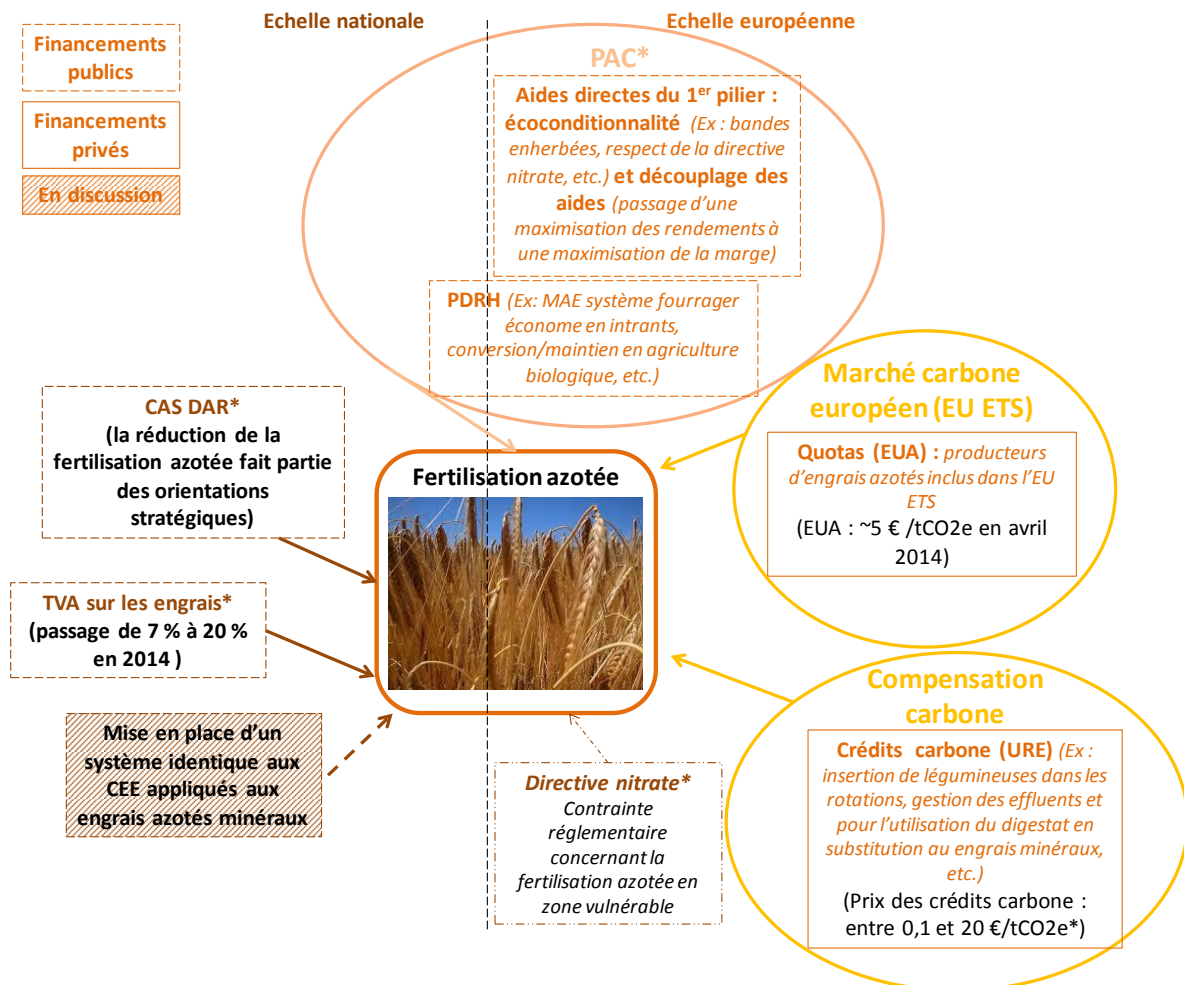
Financements publics

Financements privés

En discussion

Echelle nationale

Echelle européenne

PAC*

Aides directes du 1$^{er}$ pilier : écoconditionnalité (Ex : bandes enherbées, respect de la directive nitrate, etc.) et découplage des aides (passage d'une maximisation des rendements à une maximisation de la marge)

PDRH (Ex: MAE système fourrager économe en intrants, conversion/maintien en agriculture biologique, etc.)

Marché carbone européen (EU ETS)

Quotas (EUA) : producteurs d'engrais azotés inclus dans l'EU ETS
(EUA : ~5 € /tCO2e en avril 2014)

CAS DAR*
(la réduction de la fertilisation azotée fait partie des orientations stratégiques)

Fertilisation azotée

TVA sur les engrais*
(passage de 7 % à 20 % en 2014 )

Mise en place d'un système identique aux CEE appliqués aux engrais azotés minéraux

Directive nitrate*
Contrainte réglementaire concernant la fertilisation azotée en zone vulnérable

Compensation carbone

Crédits carbone (URE) (Ex : insertion de légumineuses dans les rotations, gestion des effluents et pour l'utilisation du digestat en substitution au engrais minéraux, etc.)
(Prix des crédits carbone : entre 0,1 et 20 €/tCO2e*)